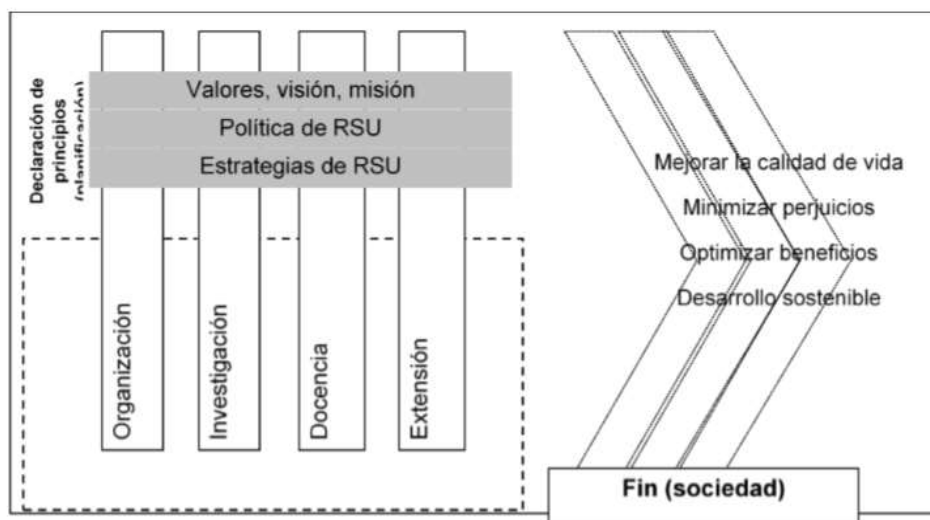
Declaración de principios (planificación)

Valores, visión, misión
Política de RSU
Estrategias de RSU

Organización
Investigación
Docencia
Extensión

Mejorar la calidad de vida
Minimizar perjuicios
Optimizar beneficios
Desarrollo sostenible

Fin (sociedad)